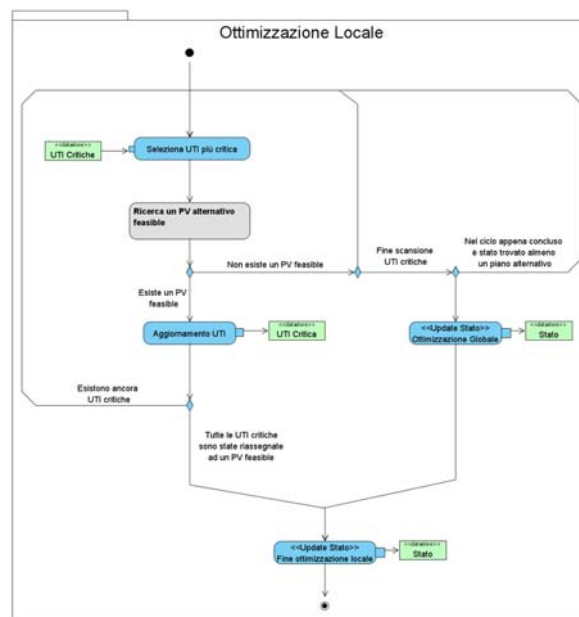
Ottimizzazione Locale

<<datastore>>
UTI Critiche

Seleziona UTI più critica

Ricerca un PV alternativo feasible

Non esiste un PV feasible

Fine scansione UTI critiche

Nel ciclo appena concluso è stato trovato almeno un piano alternativo

Esiste un PV feasible

Aggiornamento UTI

<<datastore>>
UTI Critica

<<Update Stato>>
Ottimizzazione Globale

<<datastore>>
Stato

Esistono ancora UTI critiche

Tutte le UTI critiche sono state riassegnate ad un PV feasible

<<Update Stato>>
Fine ottimizzazione locale

<<datastore>>
Stato